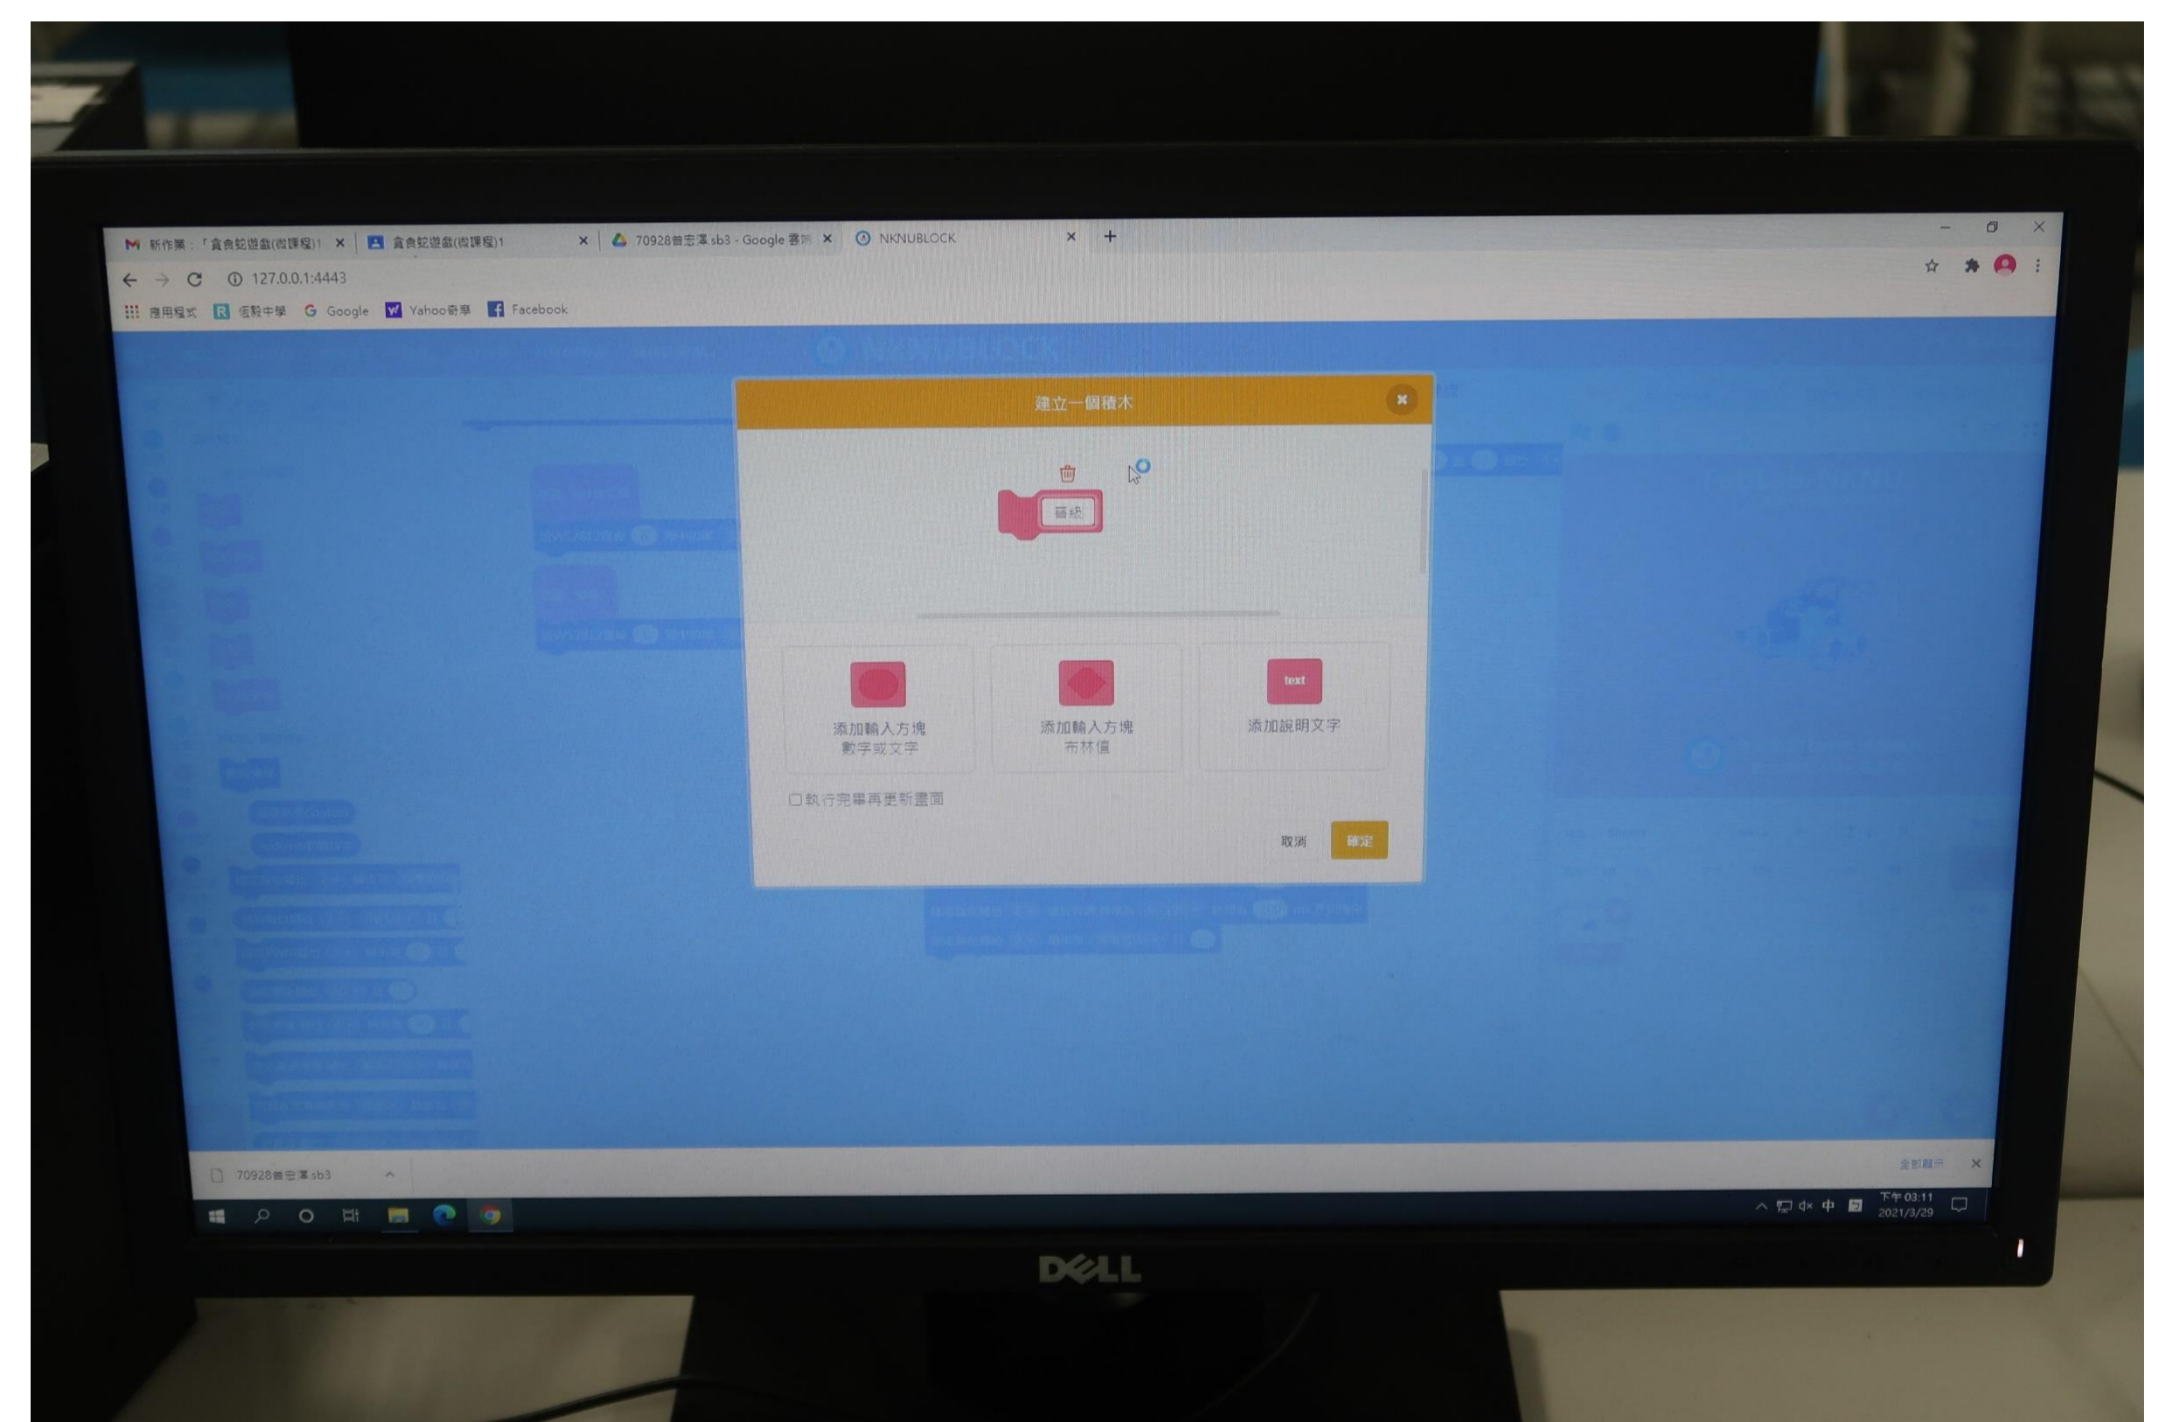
新作業：「貪食蛇遊戲(假課程)」 ×
貪食蛇遊戲(假課程)1 ×
70928曾宏澤.sb3 - Google 雲端 ×
NKNUBLOCK ×
+

127.0.0.1:4443

應用程式 信毅中學 Google Yahoo奇摩 Facebook

NKNUBLOCK

建立一個積木

積木

添加輸入方塊
數字或文字

添加輸入方塊
布林值

text
添加說明文字

執行完畢再更新畫面

取消 確定

70928曾宏澤.sb3

全部顯示

中

下午 03:11
2021/3/29

DELL